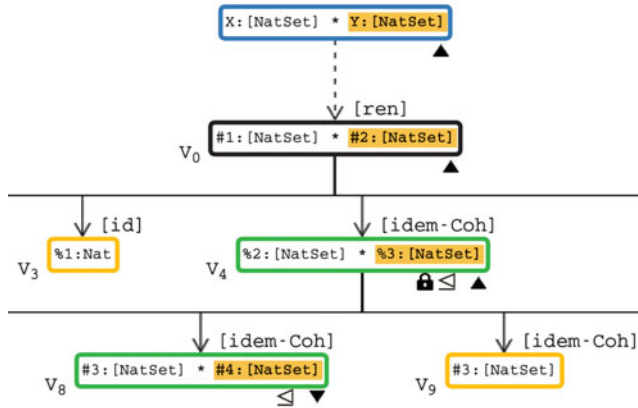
X:[NatSet] * Y:[NatSet]
▲

[ren]

$V_0$
#1:[NatSet] * #2:[NatSet]
▲

[id]
$V_3$
%1:Nat

[idem-Coh]
$V_4$
%2:[NatSet] * %3:[NatSet]
$\trianglelefteq$ ▲

[idem-Coh]
$V_8$
#3:[NatSet] * #4:[NatSet]
$\trianglelefteq$ ▼

[idem-Coh]
$V_9$
#3:[NatSet]